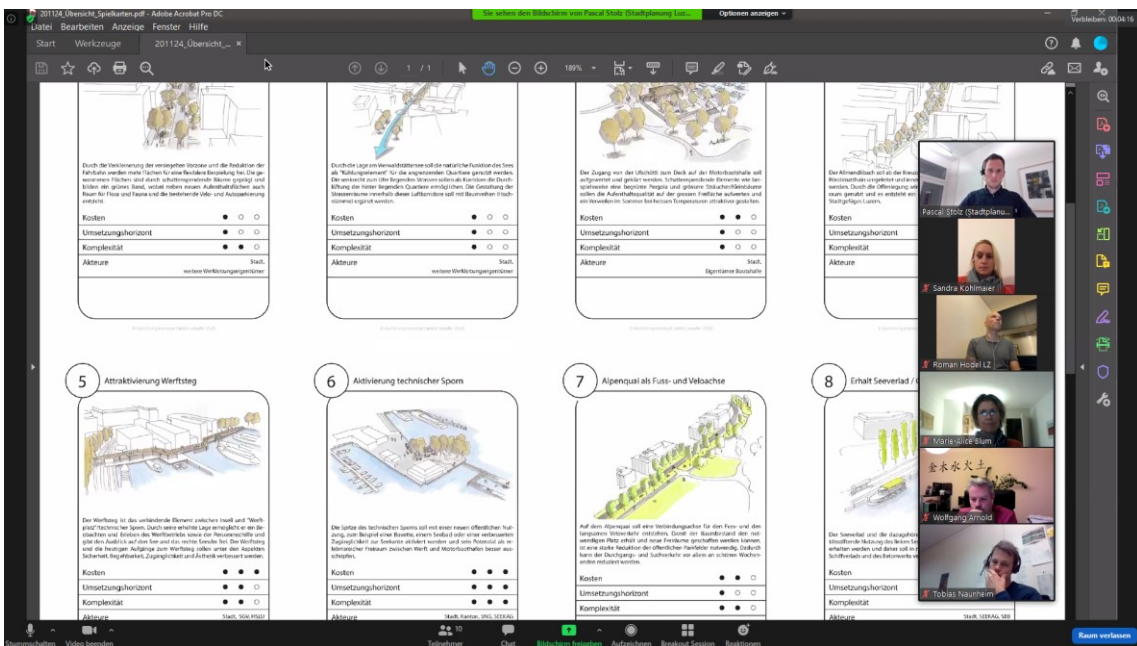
201124_Übersicht_Spielkarten.pdf - Adobe Acrobat Pro DC

Sie sehen den Bildschirm von Pascal Stolz (Stadtplanung Luz...

Optionen anzeigen

Verbleibend: 00:04:16

Datei Bearbeiten Anzeige Fenster Hilfe

Start Werkzeuge 201124_Übersicht_... ×

1 / 1

189%

Durch die Verkleinerung der versiegelten Vorzone und die Reduktion der Fahrbahn werden mehr Flächen für eine flexiblere Bespielung frei. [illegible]

| Kosten | ● ○ ○ |
|---|---|
| Umsetzungshorizont | ● ● ○ |
| Komplexität | ● ● ○ |
| Akteure | Stadt, weitere Werftleistungserbringer |

Durch die Lage am Verwaldstättersee soll die natürliche Funktion des Sees als "Kühlungselement" für die angrenzenden Quartiere genutzt werden. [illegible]

| Kosten | ● ○ ○ |
|---|---|
| Umsetzungshorizont | ● ○ ○ |
| Komplexität | ● ○ ○ |
| Akteure | Stadt, weitere Werftleistungserbringer |

Der Zugang von der Ufschütti zum Deck auf der Motorbootshalle soll aufgewertet und geklärt werden. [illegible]

| Kosten | ● ● ○ |
|---|---|
| Umsetzungshorizont | ● ○ ○ |
| Komplexität | ● ○ ○ |
| Akteure | Stadt, Eigentümer Bootshalle |

Der Allmendbach soll ab der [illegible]

| Kosten | |
|---|---|
| Umsetzungshorizont | |
| Komplexität | |
| Akteure | |

5 Attraktivierung Werftsteg

Der Werftsteg ist das verbindende Element zwischen Inseli und "Werftplatz"/technischer Sporn. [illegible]

| Kosten | ● ● ● |
|---|---|
| Umsetzungshorizont | ● ● ● |
| Komplexität | ● ● ○ |
| Akteure | Stadt, SGV, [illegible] |

6 Aktivierung technischer Sporn

Die Spitze des technischen Sporns soll mit einer neuen öffentlichen Nutzung, zum Beispiel einer Buvette, einem Seebad oder einer verbesserten Zugänglichkeit zur Seekante aktiviert werden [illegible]

| Kosten | ● ● ● |
|---|---|
| Umsetzungshorizont | ● ● ● |
| Komplexität | ● ● ● |
| Akteure | Stadt, Kanton, SNG, SEERAG |

7 Alpenquai als Fuss- und Veloachse

Auf dem Alpenquai soll eine Verbindungsachse für den Fuss- und den langsamen Veloverkehr entstehen. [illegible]

| Kosten | ● ● ○ |
|---|---|
| Umsetzungshorizont | ● ○ ○ |
| Komplexität | ● ● ○ |

8 Erhalt Seeverlad / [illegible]

Der Seeverlad und die dazugehörige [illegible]

| Kosten | |
|---|---|
| Umsetzungshorizont | |
| Komplexität | |
| Akteure | Stadt, SEERAG, SBB |

Pascal Stolz (Stadtplanu...
Sandra Kohlmaier
Roman Hodel LZ
Marie-Alice Blum
金木水火土
Wolfgang Arnold
Tobias Naunheim

Stummschalten Video beenden Teilnehmer 10 Chat Bildschirm freigeben Aufzeichnen Breakout Session Reaktionen Raum verlassen